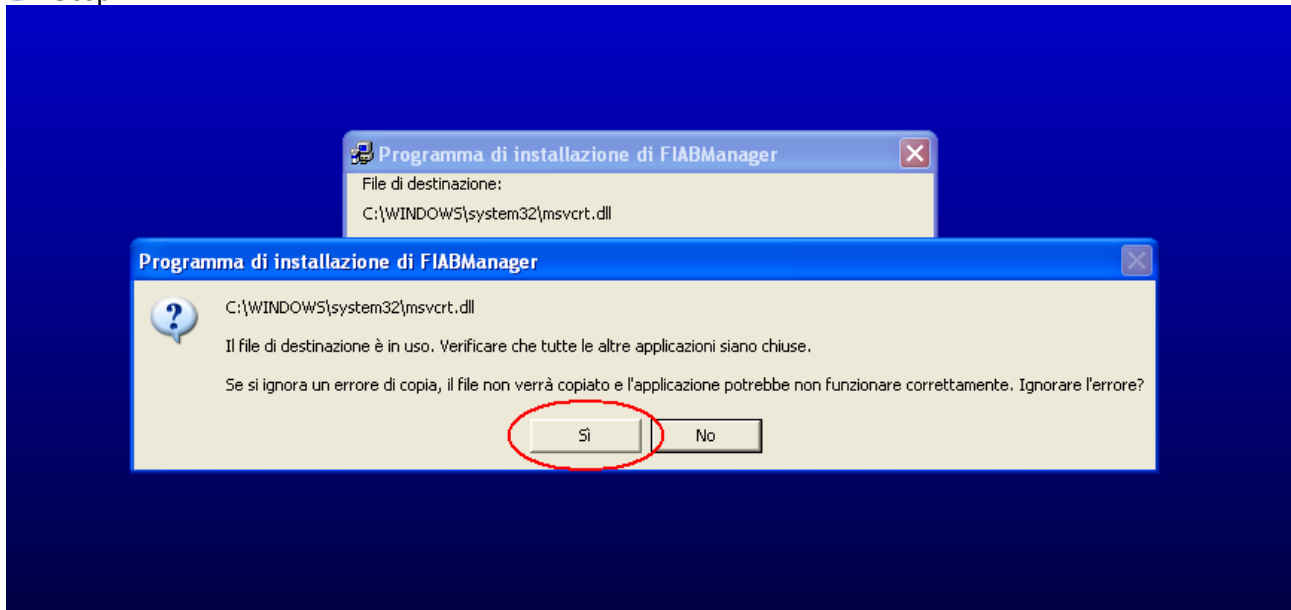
Programma di installazione di FIABManager

File di destinazione:

C:\WINDOWS\system32\msvcrt.dll

Programma di installazione di FIABManager

C:\WINDOWS\system32\msvcrt.dll

Il file di destinazione è in uso. Verificare che tutte le altre applicazioni siano chiuse.

Se si ignora un errore di copia, il file non verrà copiato e l'applicazione potrebbe non funzionare correttamente. Ignorare l'errore?

Sì

No